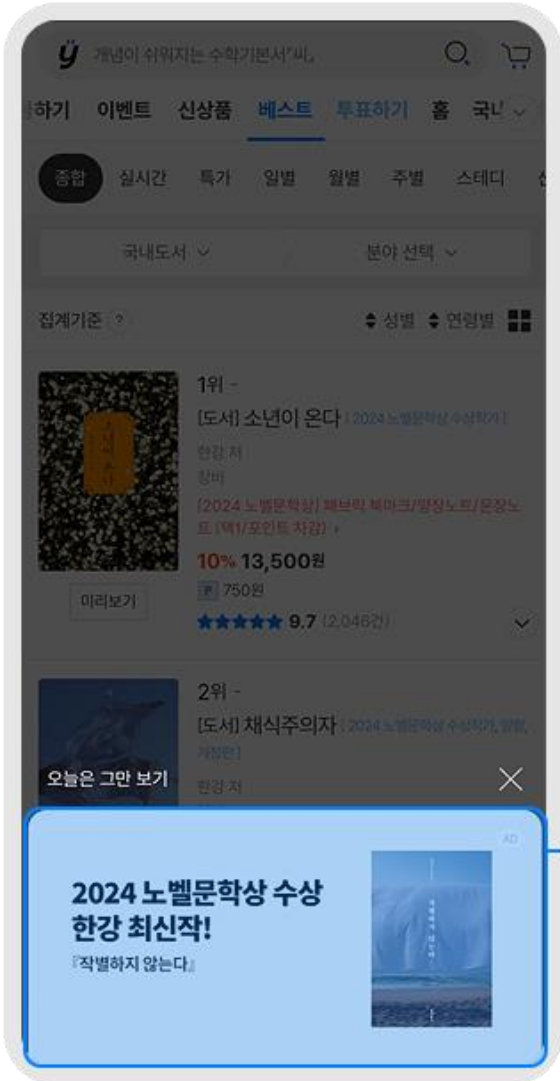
개념이 쉬워지는 수학기본서'씨,

하기 이벤트 신상품 베스트 투표하기 홈 국내

종합 실시간 특가 일별 월별 주별 스테디

국내도서 분야 선택

집계기준 ? 성별 연령별

1위 -
[도서] 소년이 온다 [ 2024 노벨문학상 수상작가 ]
한강 저
창비
[2024 노벨문학상] 패브릭 북마크/양장노트/문장노트 (택1/포인트 차감)
10% 13,500원
P 750원
9.7 (2,046건)
미리보기

2위 -
[도서] 채식주의자 [ 2024 노벨문학상 수상작가, 영원, 개정판 ]
한강 저

오늘은 그만 보기

AD
2024 노벨문학상 수상
한강 최신작!
『작별하지 않는다』